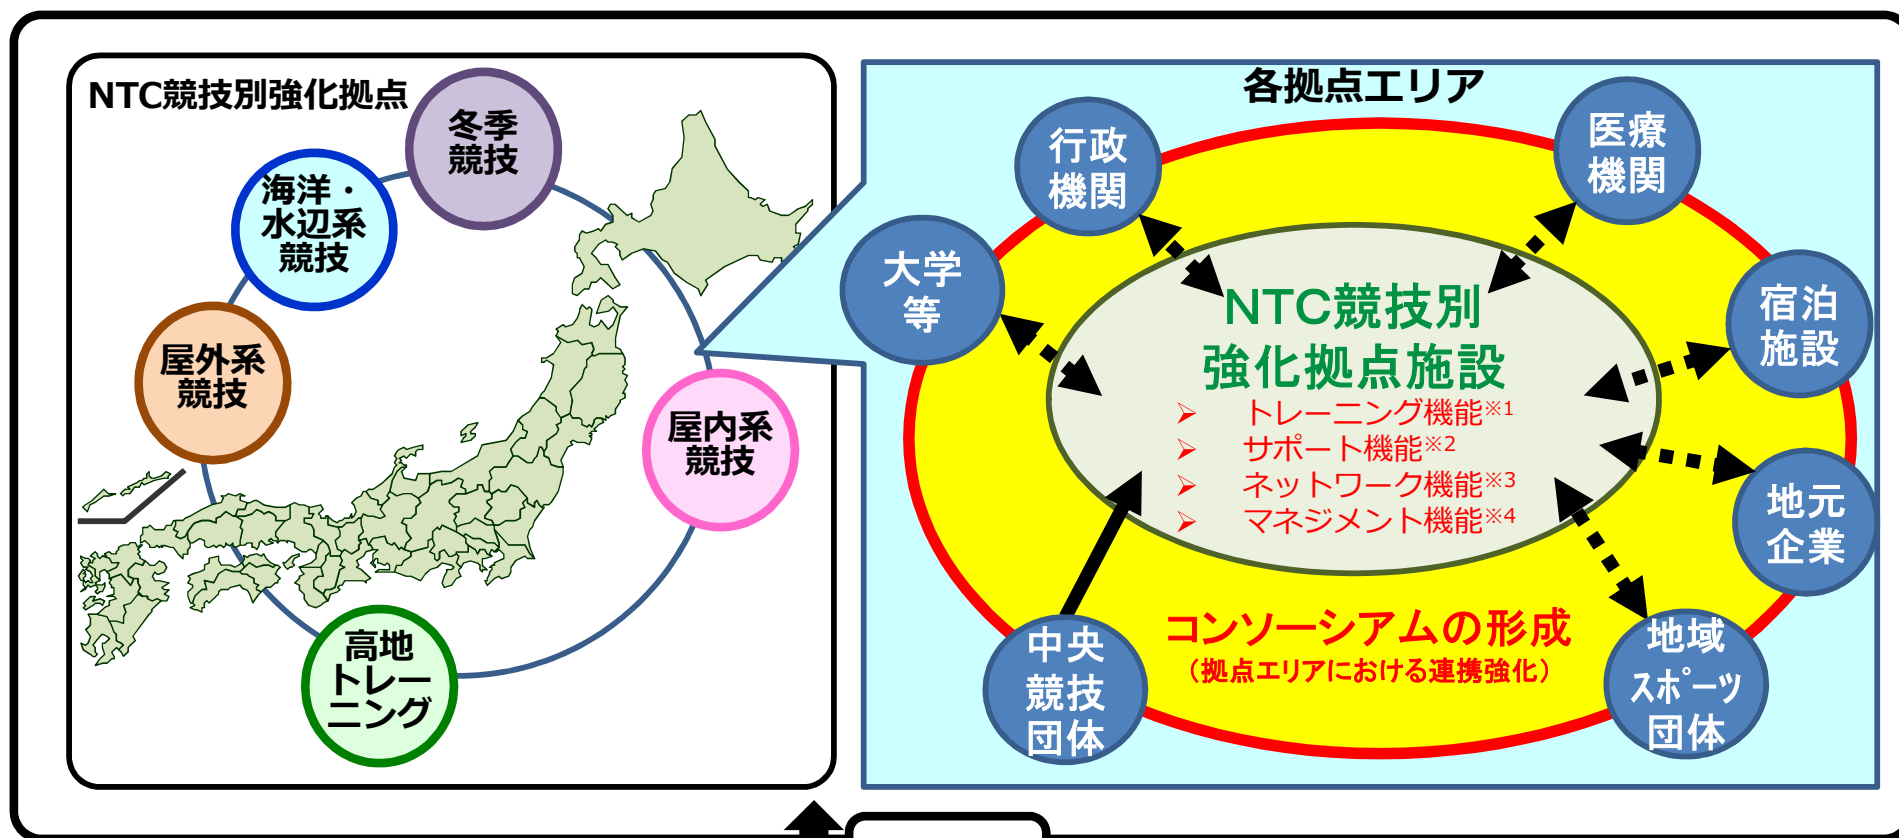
NTC競技別強化拠点

冬季競技

海洋・水辺系競技

屋外系競技

屋内系競技

高地トレーニング

各拠点エリア

行政機関

医療機関

大学等

宿泊施設

NTC競技別強化拠点施設

➢ トレーニング機能※1
➢ サポート機能※2
➢ ネットワーク機能※3
➢ マネジメント機能※4

地元企業

中央競技団体

コンソーシアムの形成
（拠点エリアにおける連携強化）

地域スポーツ団体